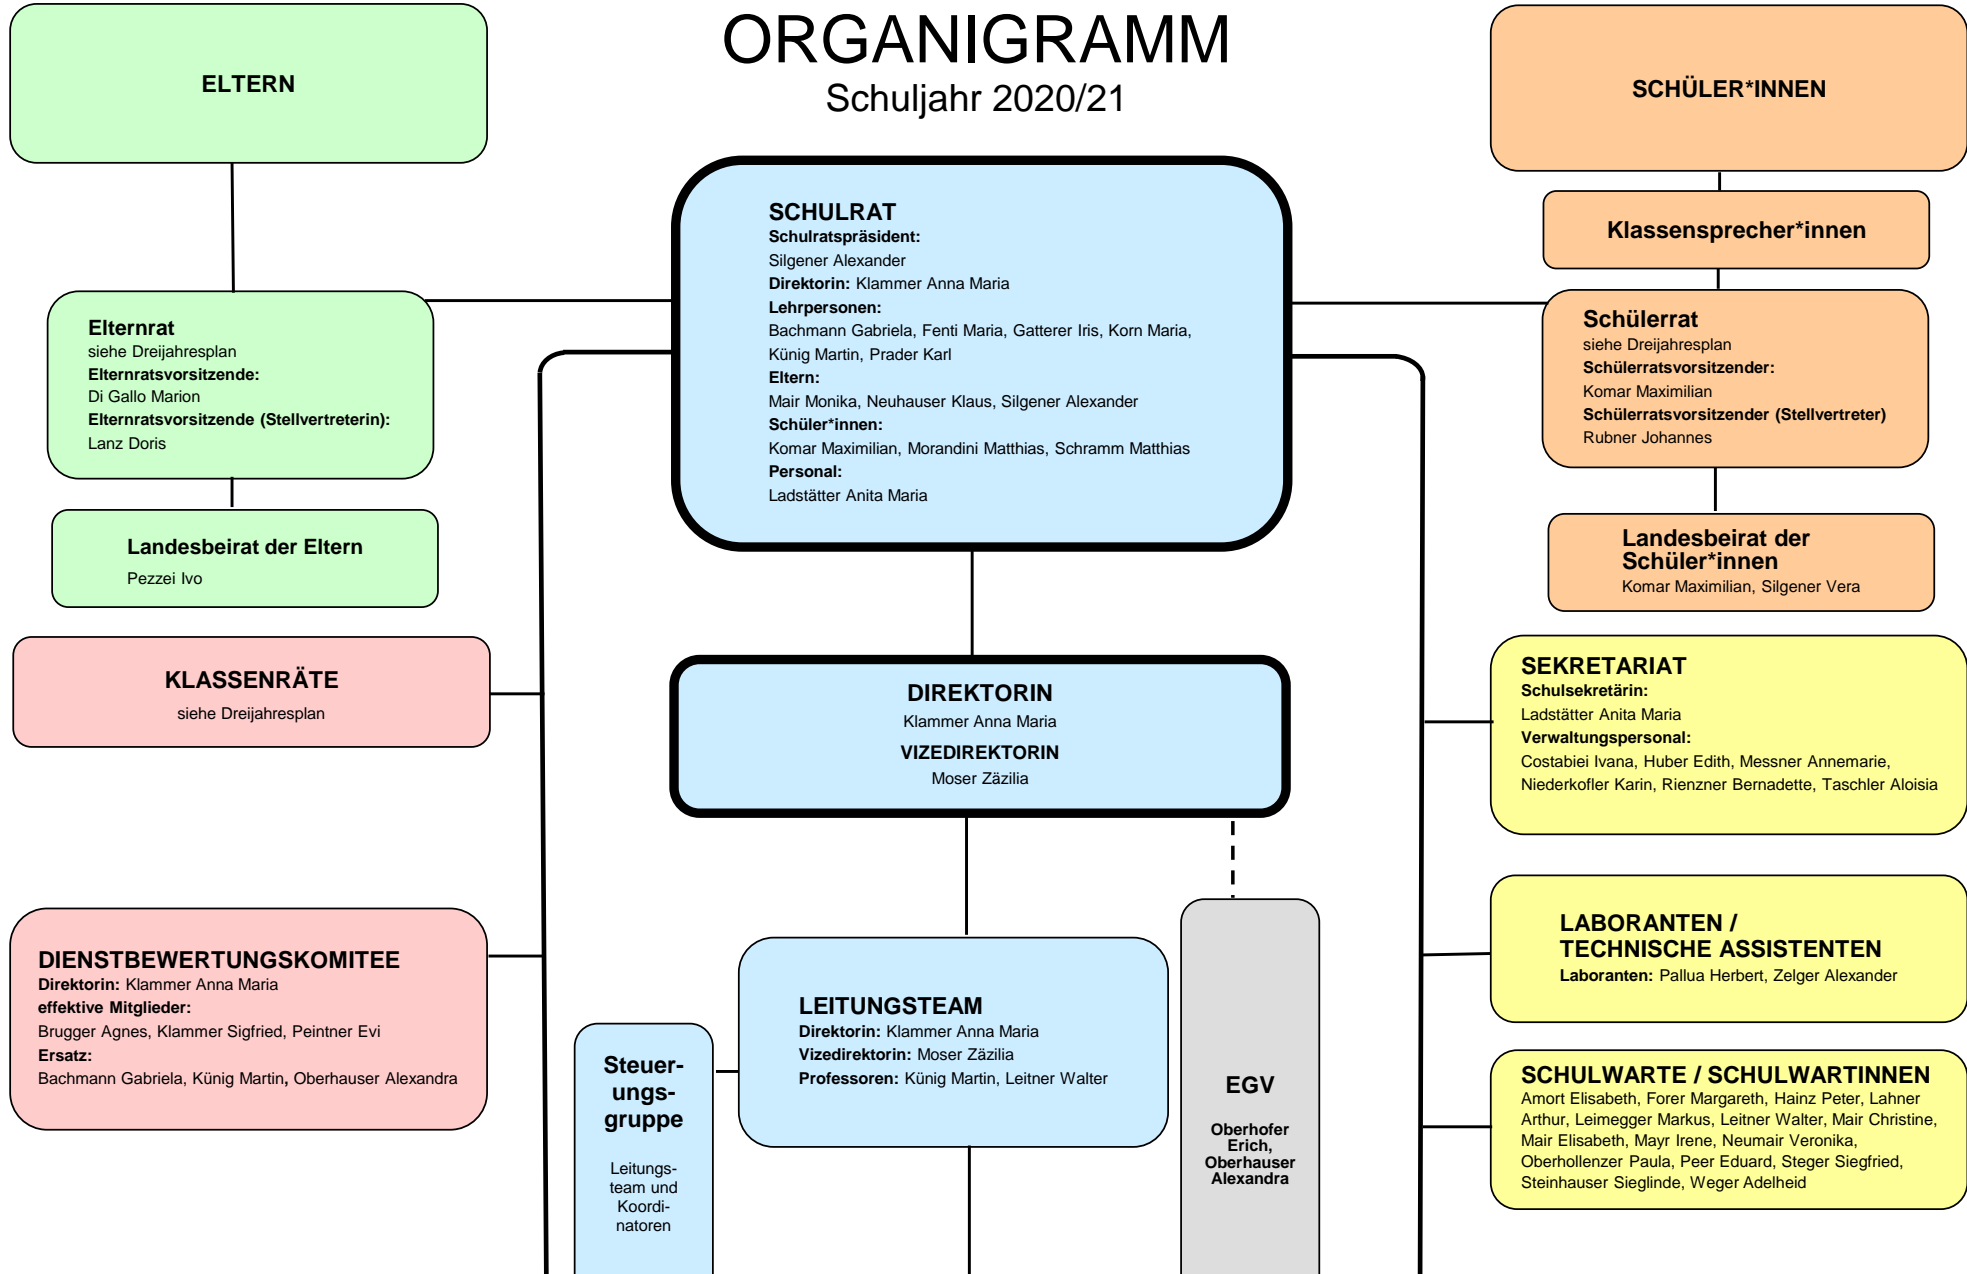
ORGANIGRAMM
Schuljahr 2020/21

ELTERN

SCHÜLER*INNEN

Klassensprecher*innen

SCHULRAT
**Schulratspräsident:**
Silgener Alexander
**Direktorin:** Klammer Anna Maria
**Lehrpersonen:**
Bachmann Gabriela, Fenti Maria, Gatterer Iris, Korn Maria, Künig Martin, Prader Karl
**Eltern:**
Mair Monika, Neuhauser Klaus, Silgener Alexander
**Schüler*innen:**
Komar Maximilian, Morandini Matthias, Schramm Matthias
**Personal:**
Ladstätter Anita Maria

Elternrat
siehe Dreijahresplan
**Elternratsvorsitzende:**
Di Gallo Marion
**Elternratsvorsitzende (Stellvertreterin):**
Lanz Doris

Schülerrat
siehe Dreijahresplan
**Schülerratsvorsitzender:**
Komar Maximilian
**Schülerratsvorsitzender (Stellvertreter)**
Rubner Johannes

Landesbeirat der Eltern
Pezzei Ivo

Landesbeirat der Schüler*innen
Komar Maximilian, Silgener Vera

KLASSENRÄTE
siehe Dreijahresplan

DIREKTORIN
Klammer Anna Maria
VIZEDIREKTORIN
Moser Zäzilia

SEKRETARIAT
**Schulsekretärin:**
Ladstätter Anita Maria
**Verwaltungspersonal:**
Costabiei Ivana, Huber Edith, Messner Annemarie, Niederkofler Karin, Rienzner Bernadette, Taschler Aloisia

LABORANTEN / TECHNISCHE ASSISTENTEN
**Laboranten:** Pallua Herbert, Zelger Alexander

DIENSTBEWERTUNGSKOMITEE
**Direktorin:** Klammer Anna Maria
**effektive Mitglieder:**
Brugger Agnes, Klammer Sigfried, Peintner Evi
**Ersatz:**
Bachmann Gabriela, Künig Martin, Oberhauser Alexandra

Steuerungsgruppe
Leitungsteam und Koordinatoren

LEITUNGSTEAM
**Direktorin:** Klammer Anna Maria
**Vizedirektorin:** Moser Zäzilia
**Professoren:** Künig Martin, Leitner Walter

EGV
Oberhofer Erich, Oberhauser Alexandra

SCHULWARTE / SCHULWARTINNEN
Amort Elisabeth, Forer Margareth, Hainz Peter, Lahner Arthur, Leimegger Markus, Leitner Walter, Mair Christine, Mair Elisabeth, Mayr Irene, Neumair Veronika, Oberhollenzer Paula, Peer Eduard, Steger Siegfried, Steinhauser Sieglinde, Weger Adelheid